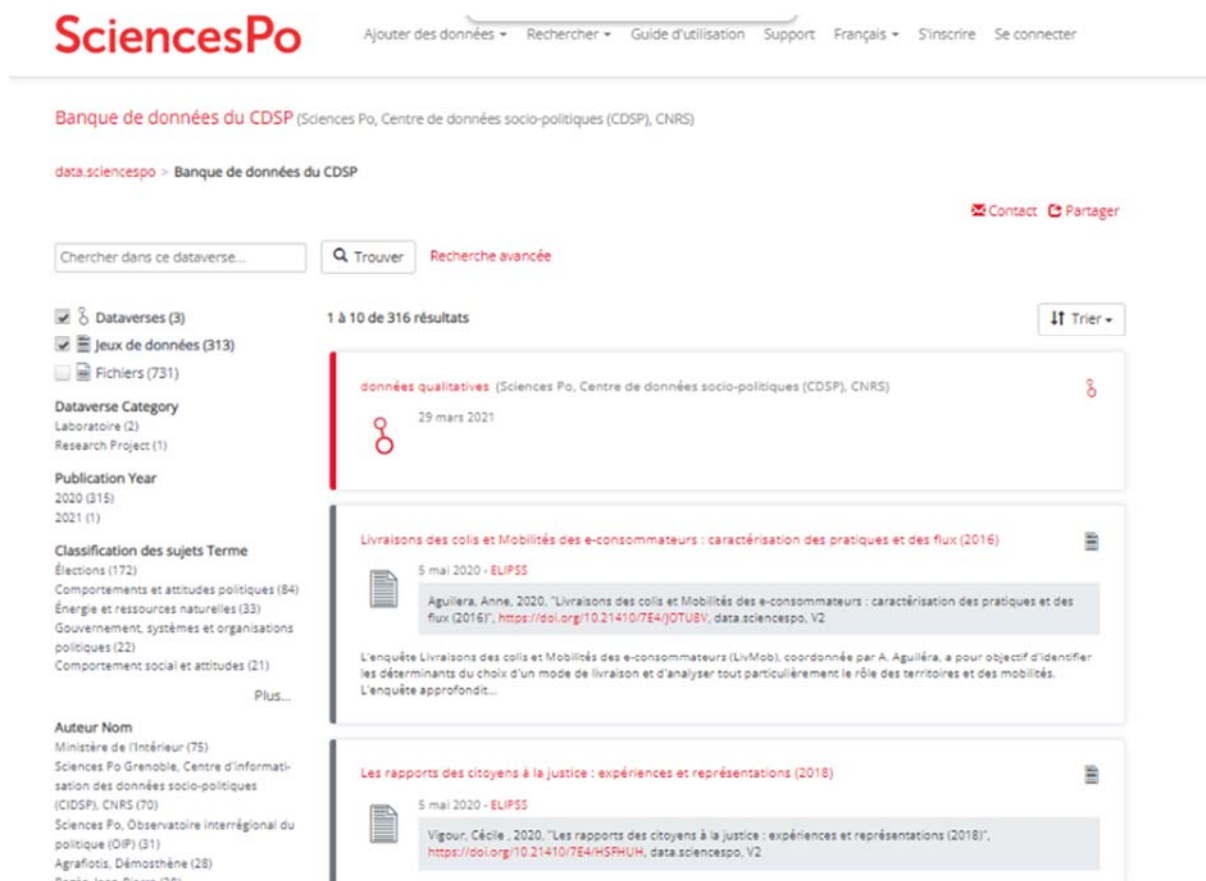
SciencesPo

Ajouter des données ▾ Rechercher ▾ Guide d'utilisation Support Français ▾ S'inscrire Se connecter

Banque de données du CDSP (Sciences Po, Centre de données socio-politiques (CDSP), CNRS)

data.sciencespo > Banque de données du CDSP

Contact Partager

Chercher dans ce dataverse...

Trouver

Recherche avancée

Dataverses (3)
Jeux de données (313)
Fichiers (731)

Dataverse Category
Laboratoire (2)
Research Project (1)

Publication Year
2020 (315)
2021 (1)

Classification des sujets Terme
Élections (172)
Comportements et attitudes politiques (84)
Énergie et ressources naturelles (33)
Gouvernement, systèmes et organisations politiques (22)
Comportement social et attitudes (21)

Plus...

Auteur Nom
Ministère de l'Intérieur (75)
Sciences Po Grenoble, Centre d'information des données socio-politiques (CIDSP), CNRS (70)
Sciences Po, Observatoire interrégional du politique (OIP) (31)
Agrafiotis, Démosthène (28)
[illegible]

1 à 10 de 316 résultats

Trier ▾

données qualitatives (Sciences Po, Centre de données socio-politiques (CDSP), CNRS)

29 mars 2021

Livraisons des colis et Mobilités des e-consommateurs : caractérisation des pratiques et des flux (2016)

5 mai 2020 - ELIPSS

Aguilera, Anne, 2020, "Livraisons des colis et Mobilités des e-consommateurs : caractérisation des pratiques et des flux (2016)", https://doi.org/10.21410/7E4/JOTU8V, data.sciencespo, V2

L'enquête Livraisons des colis et Mobilités des e-consommateurs (LivMob), coordonnée par A. Aguiléra, a pour objectif d'identifier les déterminants du choix d'un mode de livraison et d'analyser tout particulièrement le rôle des territoires et des mobilités. L'enquête approfondit...

Les rapports des citoyens à la justice : expériences et représentations (2018)

5 mai 2020 - ELIPSS

Vigour, Cécile , 2020, "Les rapports des citoyens à la justice : expériences et représentations (2018)", https://doi.org/10.21410/7E4/HSFHUH, data.sciencespo, V2